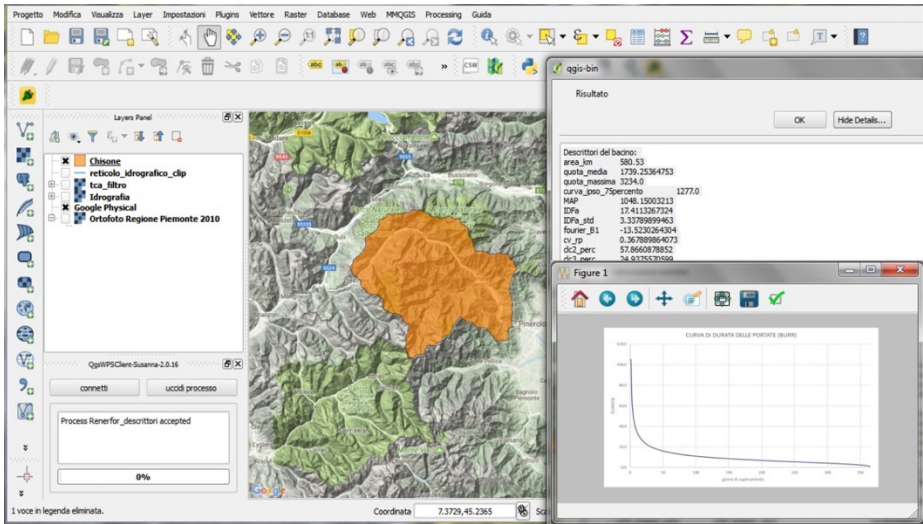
Progetto Modifica Visualizza Layer Impostazioni Plugins Vettore Raster Database Web MMQGIS Processing Guida

Layers Panel

Chisone
reticolo_idrografico_clip
tca_filtro
Idrografia
Google Physical
Ortofoto Regione Piemonte 2010

QgsWPSClient-Susanna-2.0.16

connetti
uccidi processo

Process Renerfor_descrittori accepted

0%

1 voce in legenda eliminata.

Coordinata 7.3729,45.2365

qgis-bin

Risultato

OK
Hide Details...

Descrittori del bacino:
area_km 580.53
quota_media 1739.25364753
quota_massima 3234.0
curva_ipso_75percento 1277.0
MAP 1048.15003213
IDFa 17.4113267324
IDFa_std 3.33789899463
fourier_B1 -13.5230264304
cv_rp 0.367889864073
dc2_perc 57.8660878852
dc3_perc 24.9375530599

Figure 1

CURVA DI DURATA DELLE PORTATE (BURR)

giorni di superamento